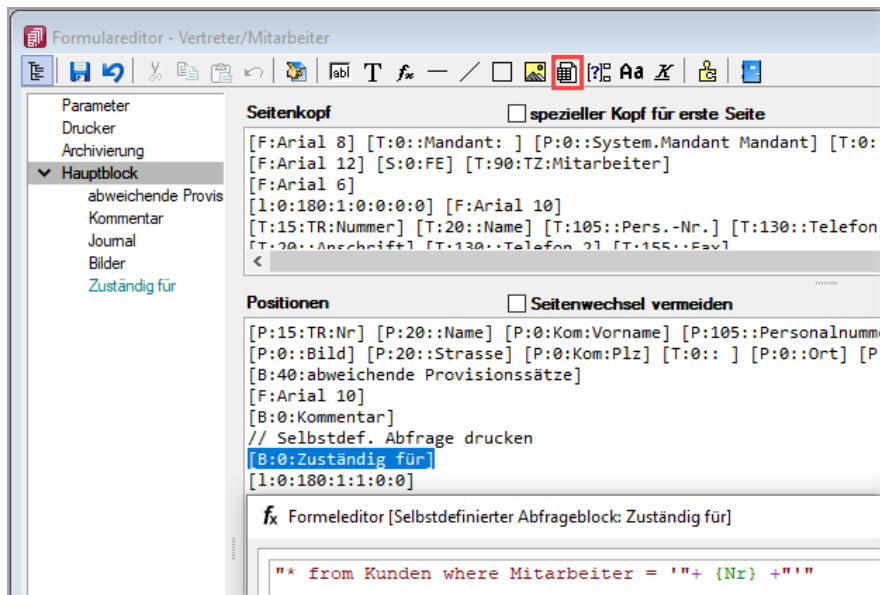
Formulareditor - Vertreter/Mitarbeiter

Parameter
Drucker
Archivierung
Hauptblock
abweichende Provis
Kommentar
Journal
Bilder
Zuständig für

Seitenkopf
spezieller Kopf für erste Seite

[F:Arial 8] [T:0::Mandant: ] [P:0::System.Mandant Mandant] [T:0:
[F:Arial 12] [S:0:FE] [T:90:TZ:Mitarbeiter]
[F:Arial 6]
[l:0:180:1:0:0:0] [F:Arial 10]
[T:15:TR:Nummer] [T:20::Name] [T:105::Pers.-Nr.] [T:130::Telefon
[T:20::Anschrift] [T:130::Telefon 2] [T:155::Fax]

Positionen
Seitenwechsel vermeiden

[P:15:TR:Nr] [P:20::Name] [P:0:Kom:Vorname] [P:105::Personalnumme
[P:0::Bild] [P:20::Strasse] [P:0:Kom:Plz] [T:0:: ] [P:0::Ort] [P
[B:40:abweichende Provisionssätze]
[F:Arial 10]
[B:0:Kommentar]
// Selbstdef. Abfrage drucken
[B:0:Zuständig für]
[l:0:180:1:1:0:0]

Formeleditor [Selbstdefinierter Abfrageblock: Zuständig für]

"* from Kunden where Mitarbeiter = '"+ {Nr} +"'"